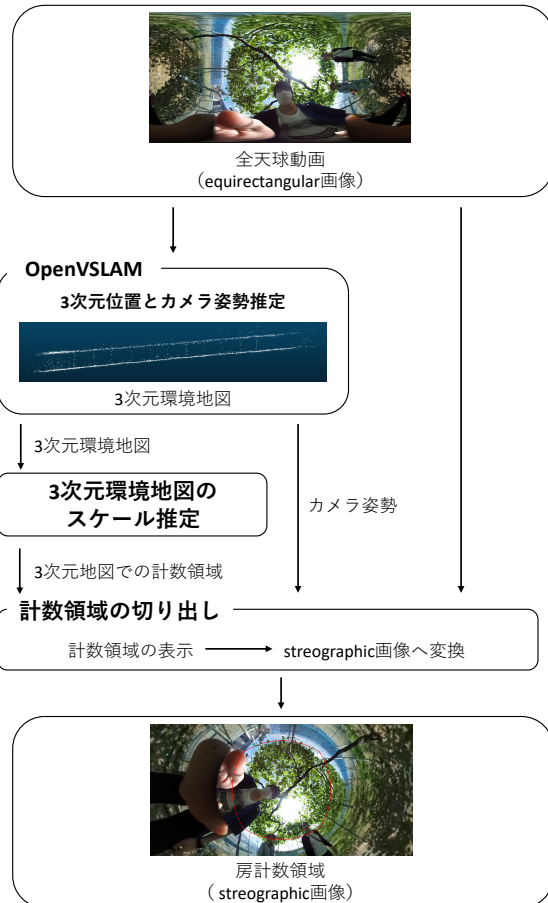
全天球動画
（equirectangular画像）

OpenVSLAM

3次元位置とカメラ姿勢推定

3次元環境地図

3次元環境地図

3次元環境地図のスケール推定

カメラ姿勢

3次元地図での計数領域

計数領域の切り出し

計数領域の表示

streographic画像へ変換

房計数領域
（streographic画像）